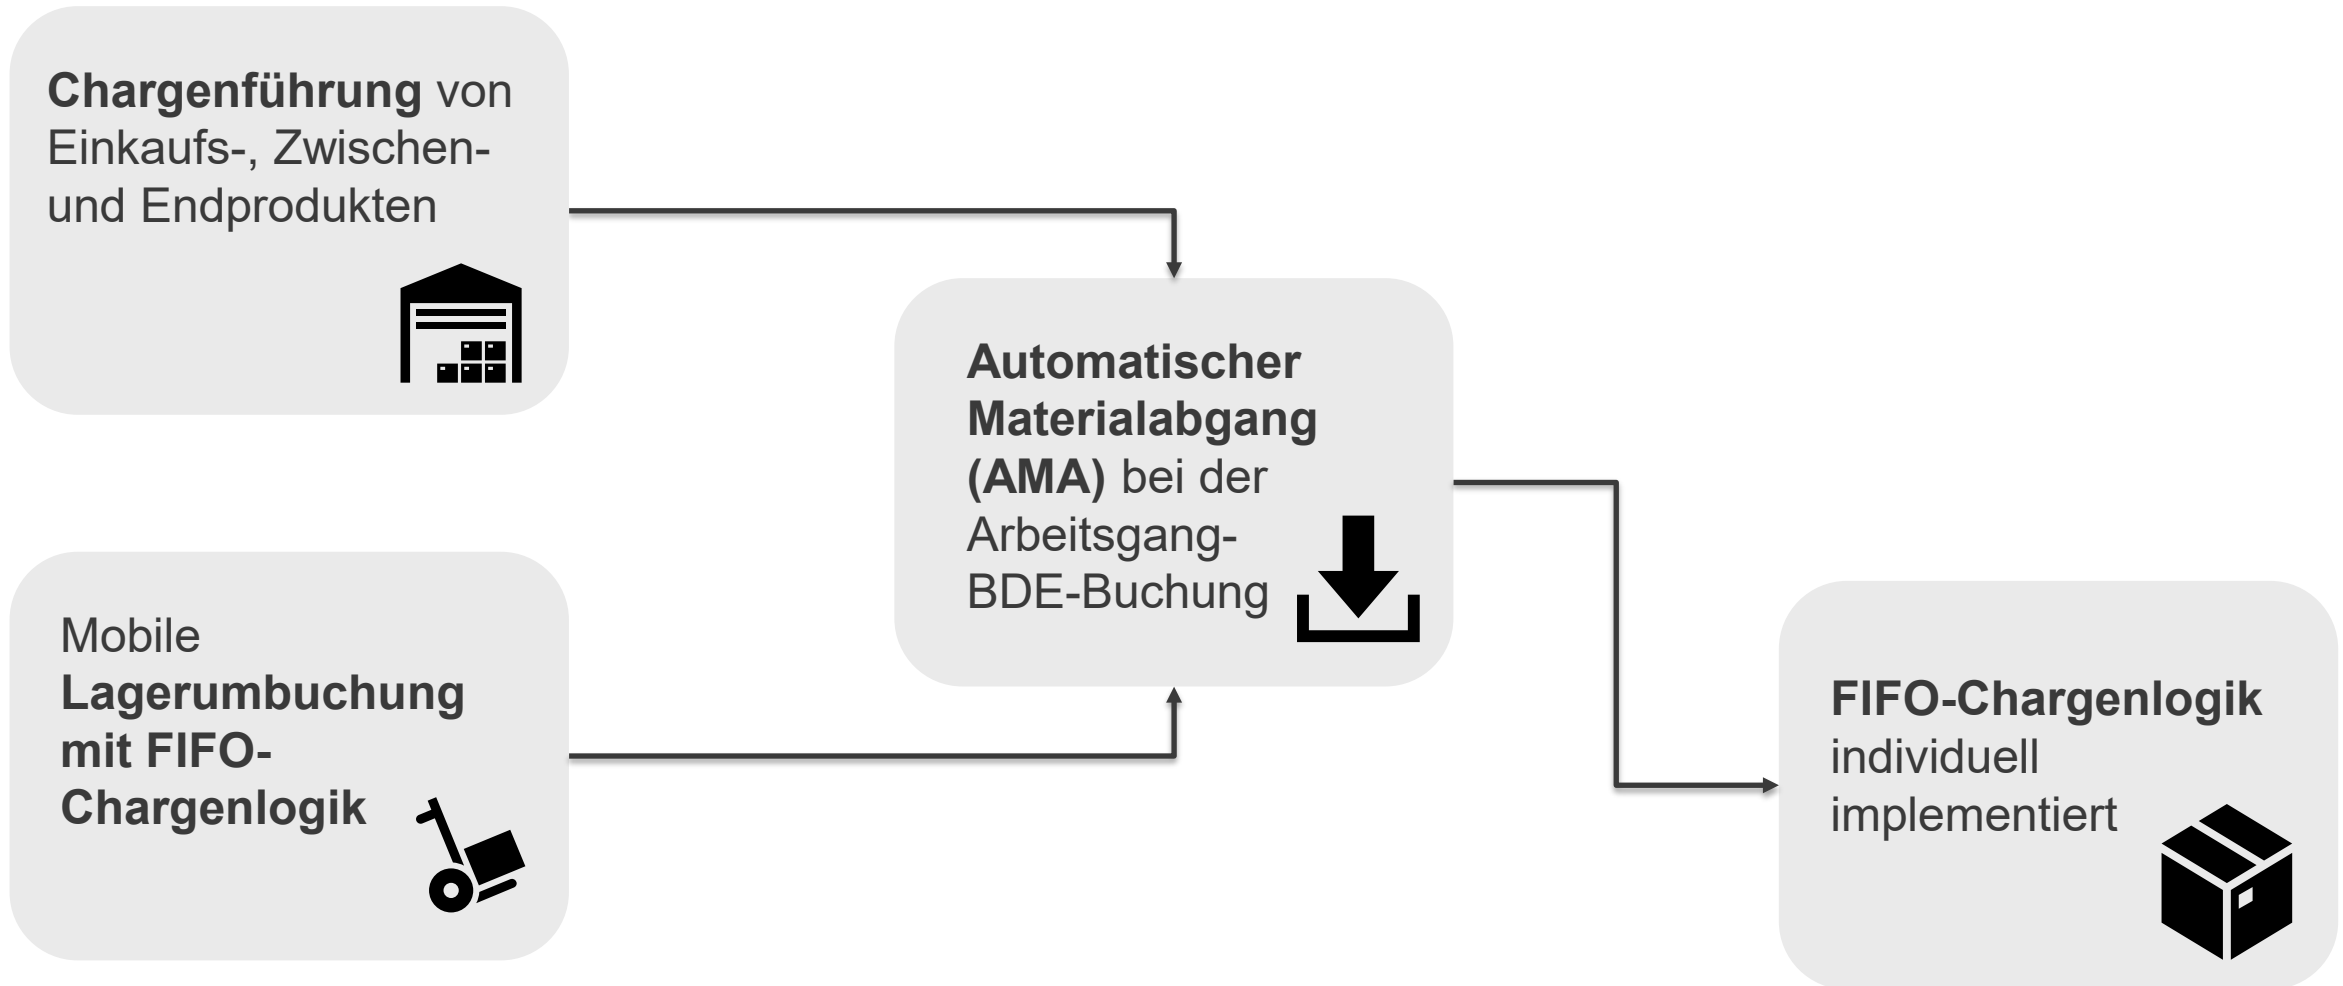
**Chargenführung** von Einkaufs-, Zwischen- und Endprodukten

Mobile **Lagerumbuchung mit FIFO-Chargenlogik**

**Automatischer Materialabgang (AMA)** bei der Arbeitsgang-BDE-Buchung

**FIFO-Chargenlogik** individuell implementiert